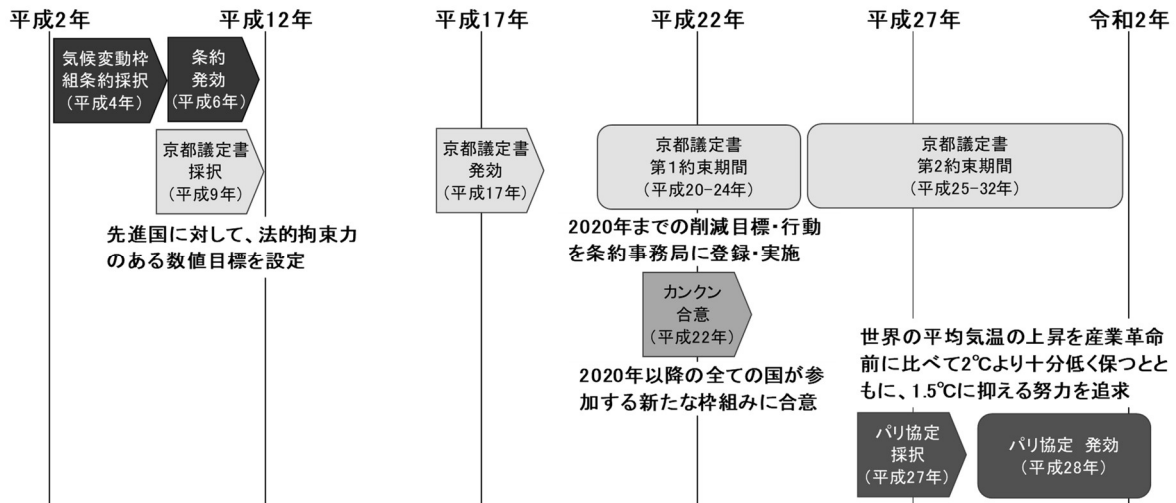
平成2年 平成12年 平成17年 平成22年 平成27年 令和2年

気候変動枠組条約採択（平成4年）

条約発効（平成6年）

京都議定書採択（平成9年）

先進国に対して、法的拘束力のある数値目標を設定

京都議定書発効（平成17年）

京都議定書第1約束期間（平成20-24年）

2020年までの削減目標・行動を条約事務局に登録・実施

カンクン合意（平成22年）

2020年以降の全ての国が参加する新たな枠組みに合意

京都議定書第2約束期間（平成25-32年）

世界の平均気温の上昇を産業革命前に比べて2℃より十分低く保つとともに、1.5℃に抑える努力を追求

パリ協定採択（平成27年）

パリ協定 発効（平成28年）